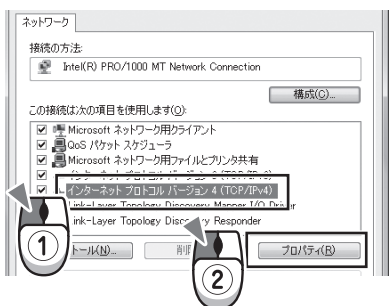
ネットワーク

接続の方法:

Intel(R) PRO/1000 MT Network Connection

構成(C)...

この接続は次の項目を使用します(O):

☑ Microsoft ネットワーク用クライアント
☑ QoS パケット スケジューラ
☑ Microsoft ネットワーク用ファイルとプリンタ共有
☑ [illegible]
☑ インターネット プロトコル バージョン 4 (TCP/IPv4)
☑ Link-Layer Topology Discovery Mapper I/O Dr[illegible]
☑ Link-Layer Topology Disco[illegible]y Responder

①

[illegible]トール(N)...

削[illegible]

②

プロパティ(R)